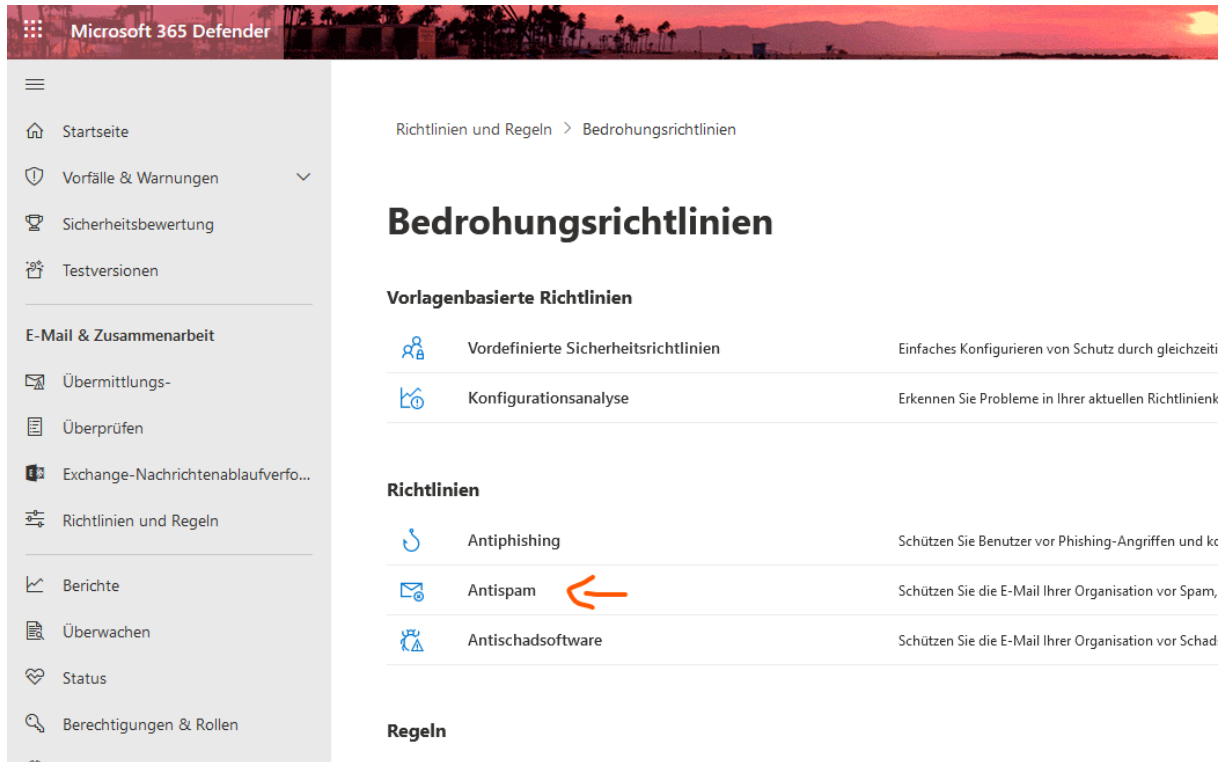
Microsoft 365 Defender

Startseite
Vorfälle & Warnungen
Sicherheitsbewertung
Testversionen

E-Mail & Zusammenarbeit
Übermittlungs-
Überprüfen
Exchange-Nachrichtenablaufverfo...
Richtlinien und Regeln

Berichte
Überwachen
Status
Berechtigungen & Rollen

Richtlinien und Regeln > Bedrohungsrichtlinien

Bedrohungsrichtlinien

Vorlagenbasierte Richtlinien

| | |
|---|---|
| Vordefinierte Sicherheitsrichtlinien | Einfaches Konfigurieren von Schutz durch gleichzeiti |
| Konfigurationsanalyse | Erkennen Sie Probleme in Ihrer aktuellen Richtlinienk |

Richtlinien

| | |
|---|---|
| Antiphishing | Schützen Sie Benutzer vor Phishing-Angriffen und ko |
| Antispam | Schützen Sie die E-Mail Ihrer Organisation vor Spam, |
| Antischadsoftware | Schützen Sie die E-Mail Ihrer Organisation vor Schad |

Regeln